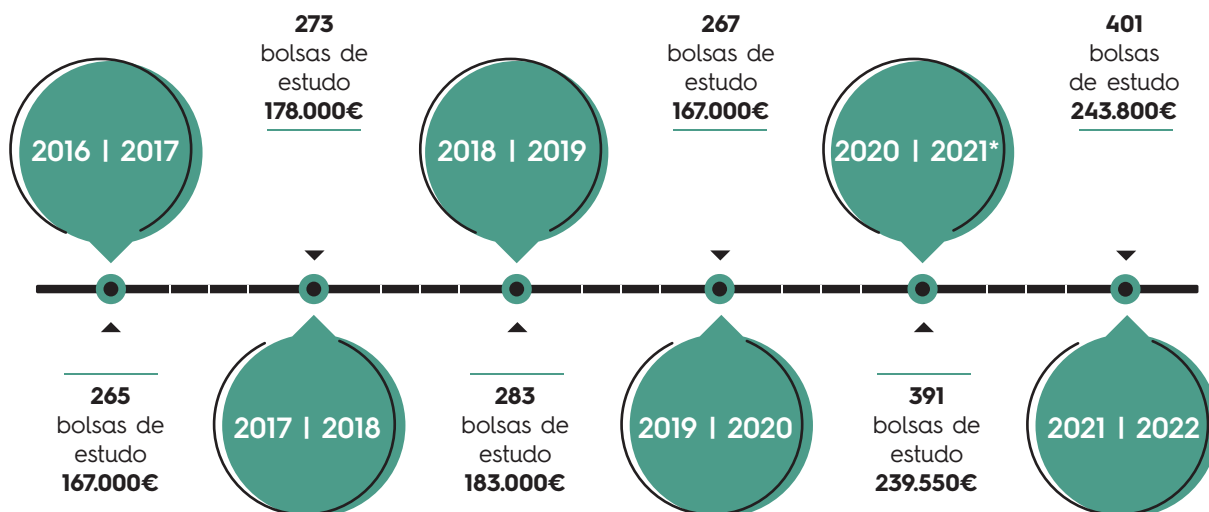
273
bolsas de
estudo
**178.000€**

267
bolsas de
estudo
**167.000€**

401
bolsas
de estudo
**243.800€**

2016 | 2017

2018 | 2019

2020 | 2021*

265
bolsas de
estudo
**167.000€**

2017 | 2018

283
bolsas de
estudo
**183.000€**

2019 | 2020

391
bolsas de
estudo
**239.550€**

2021 | 2022